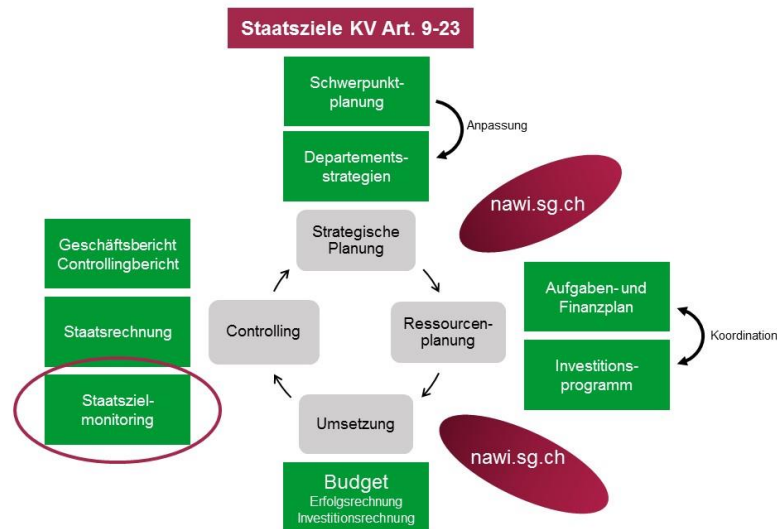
Staatsziele KV Art. 9-23

Schwerpunkt-planung

Anpassung

Departements-strategien

nawi.sg.ch

Geschäftsbericht Controllingbericht

Staatsrechnung

Staatsziel-monitoring

Strategische Planung

Controlling

Ressourcen-planung

Umsetzung

Aufgaben- und Finanzplan

Koordination

Investitions-programm

nawi.sg.ch

Budget
Erfolgsrechnung
Investitionsrechnung